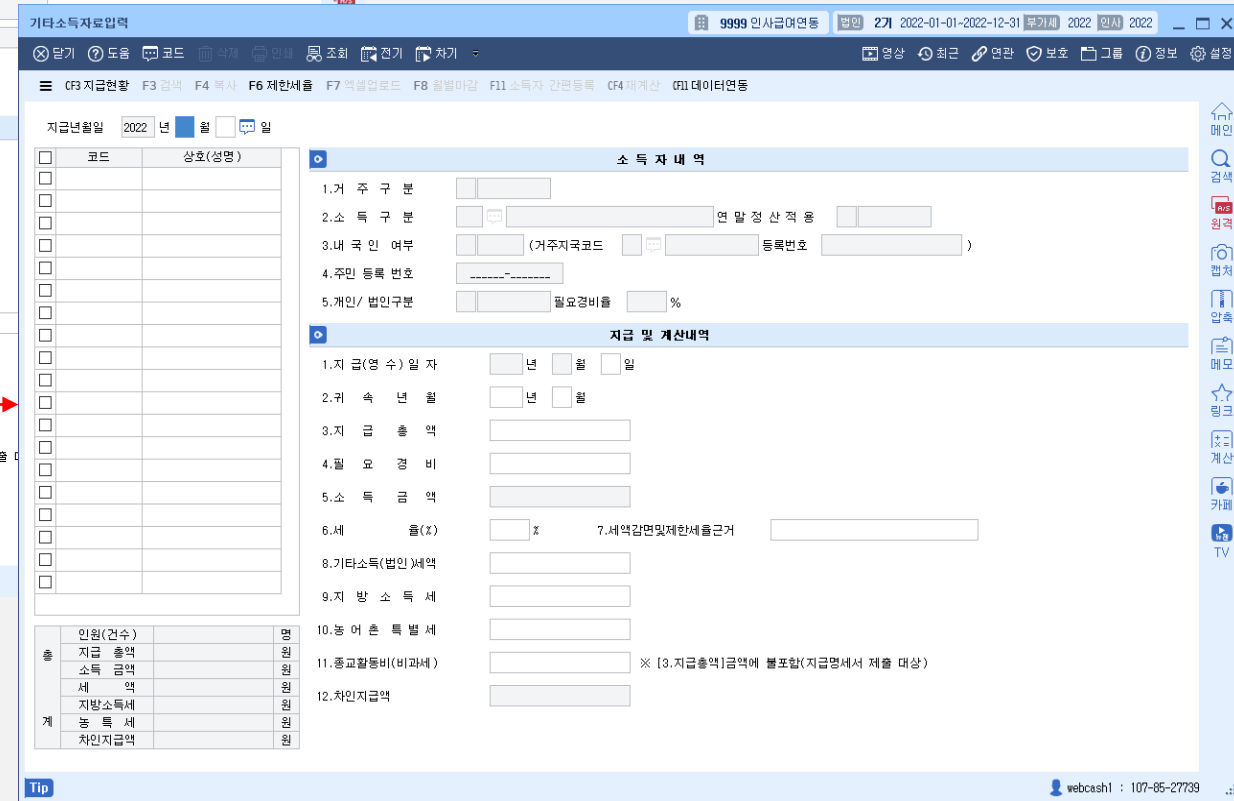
기타소득자료입력

9999 인사급여연동 법인 2기 2022-01-01~2022-12-31 부가세 2022 인사 2022

닫기 도움 코드 삭제 인쇄 조회 전기 차기

영상 최근 연관 보호 그룹 정보 설정

CF3 지급현황 F3 검색 F4 복사 F6 제한세율 F7 엑셀업로드 F8 월별마감 F11 소득자 간편등록 CF4 재계산 CF11 데이터연동

지급년월일 2022 년 월 일

| | 코드 | 상호(성명) |
|---|---|---|

소 득 자 내 역

1.거 주 구 분

2.소 득 구 분 연 말 정 산 적 용

3.내 국 인 여부 (거주지국코드 등록번호 )

4.주민 등록 번호 ______-_______

5.개인/ 법인구분 필요경비율 %

지급 및 계산내역

1.지 급(영 수) 일 자 년 월 일

2.귀 속 년 월 년 월

3.지 급 총 액

4.필 요 경 비

5.소 득 금 액

6.세 율(%) % 7.세액감면및제한세율근거

8.기타소득(법인)세액

9.지 방 소 득 세

10.농 어 촌 특 별 세

11.종교활동비(비과세) ※ [3.지급총액]금액에 불포함(지급명세서 제출 대상)

12.차인지급액

| 총 | 인원(건수) | | 명 |
|---|---|---|---|
| | 지급 총액 | | 원 |
| | 소득 금액 | | 원 |
| | 세 액 | | 원 |
| | 지방소득세 | | 원 |
| 계 | 농 특 세 | | 원 |
| | 차인지급액 | | 원 |

메인 검색 원격 캡처 압축 메모 링크 계산 카페 TV

Tip

webcash1 : 107-85-27739